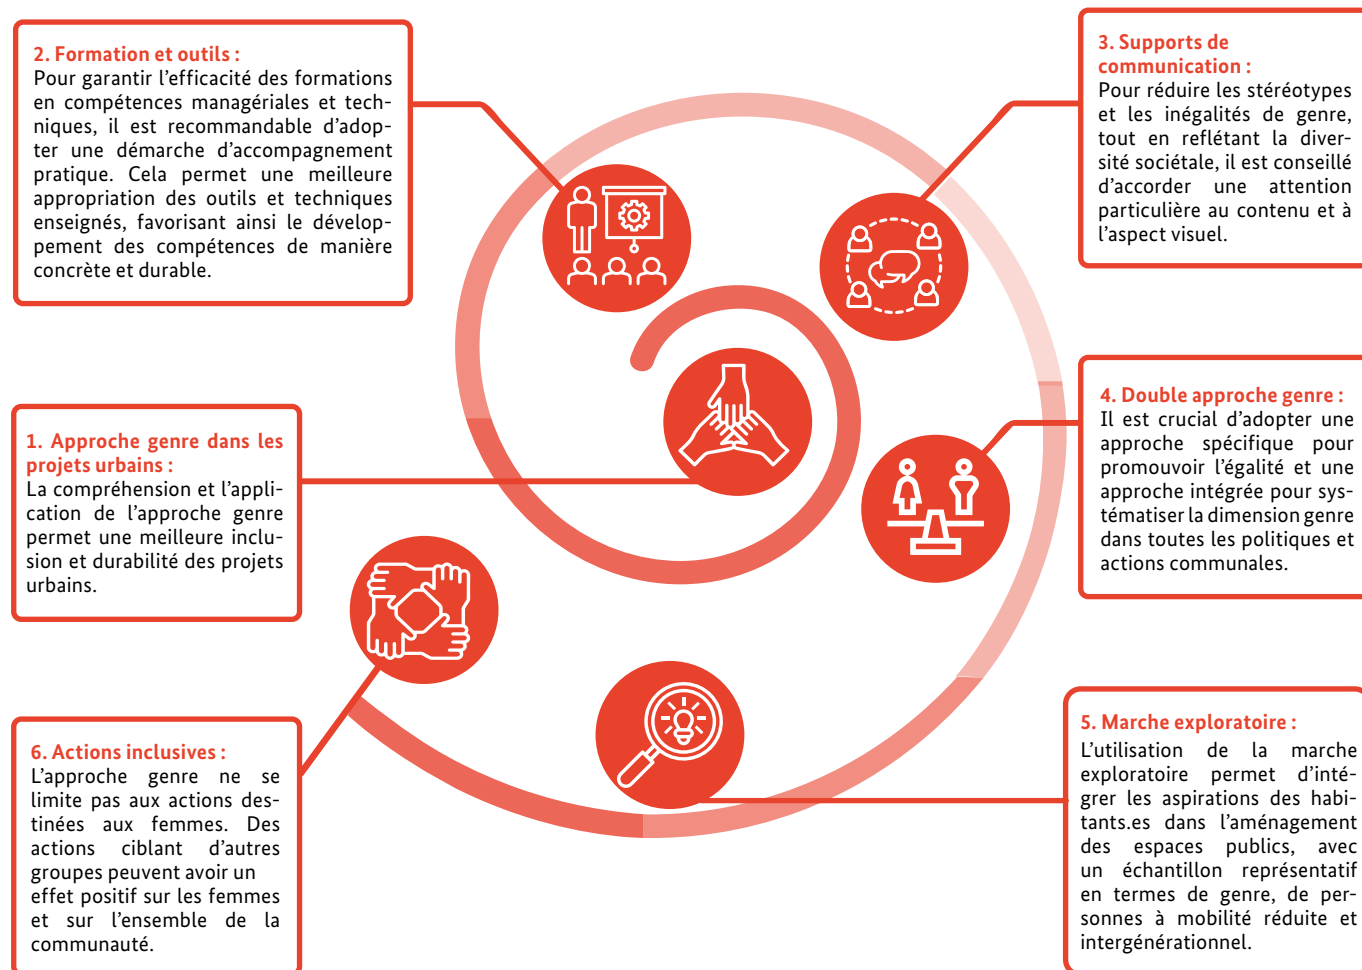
2. Formation et outils :
Pour garantir l'efficacité des formations en compétences managériales et techniques, il est recommandable d'adopter une démarche d'accompagnement pratique. Cela permet une meilleure appropriation des outils et techniques enseignés, favorisant ainsi le développement des compétences de manière concrète et durable.

3. Supports de communication :
Pour réduire les stéréotypes et les inégalités de genre, tout en reflétant la diversité sociétale, il est conseillé d'accorder une attention particulière au contenu et à l'aspect visuel.

1. Approche genre dans les projets urbains :
La compréhension et l'application de l'approche genre permet une meilleure inclusion et durabilité des projets urbains.

4. Double approche genre :
Il est crucial d'adopter une approche spécifique pour promouvoir l'égalité et une approche intégrée pour systématiser la dimension genre dans toutes les politiques et actions communales.

6. Actions inclusives :
L'approche genre ne se limite pas aux actions destinées aux femmes. Des actions ciblant d'autres groupes peuvent avoir un effet positif sur les femmes et sur l'ensemble de la communauté.

5. Marche exploratoire :
L'utilisation de la marche exploratoire permet d'intégrer les aspirations des habitants.es dans l'aménagement des espaces publics, avec un échantillon représentatif en termes de genre, de personnes à mobilité réduite et intergénérationnel.